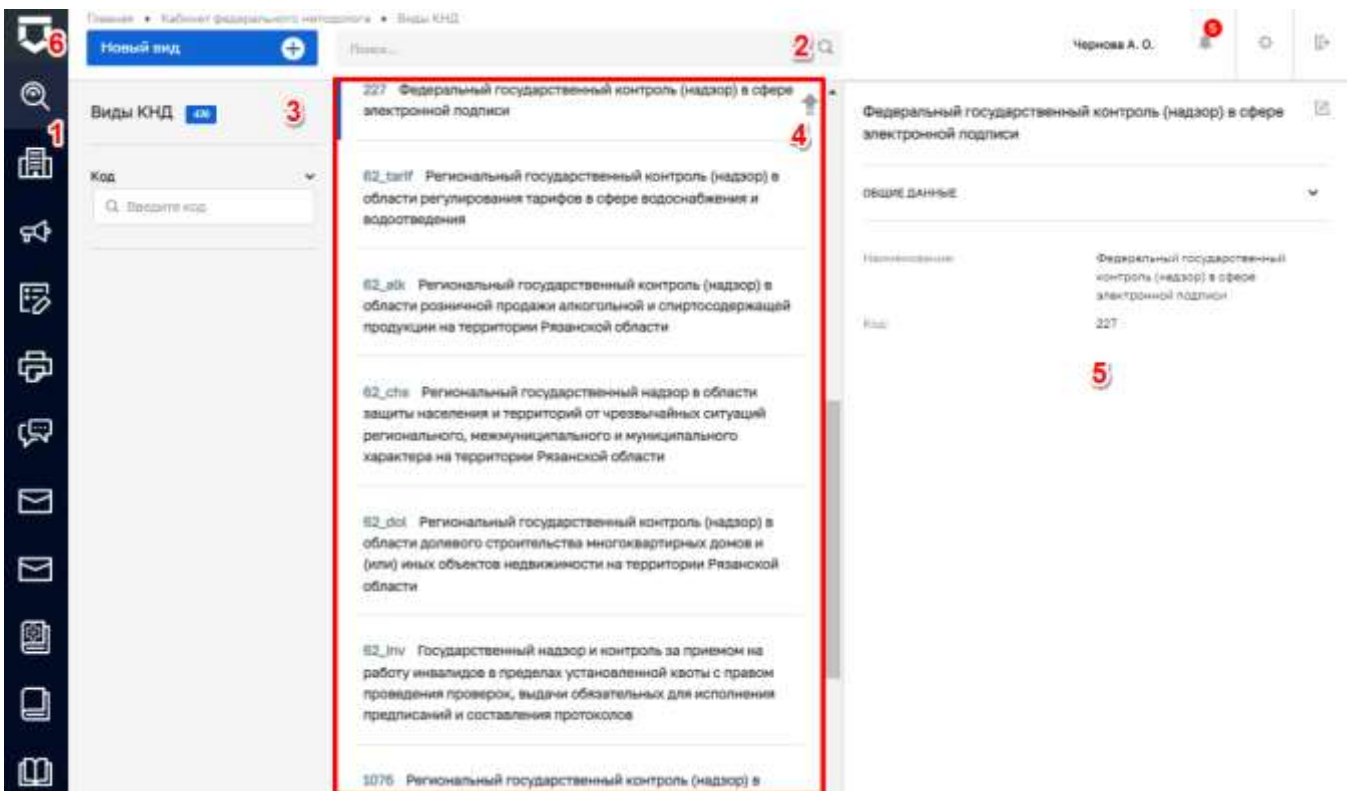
Главная • Кабинет федерального методолога • Виды КНД

Новый вид

Поиск...

2

Чернова А. О.

6

1

Виды КНД 436

3

Код

Q Введите код

227 Федеральный государственный контроль (надзор) в сфере электронной подписи

4

62_tarif Региональный государственный контроль (надзор) в области регулирования тарифов в сфере водоснабжения и водоотведения

62_alk Региональный государственный контроль (надзор) в области розничной продажи алкогольной и спиртосодержащей продукции на территории Рязанской области

62_chs Региональный государственный надзор в области защиты населения и территорий от чрезвычайных ситуаций регионального, межмуниципального и муниципального характера на территории Рязанской области

62_dol Региональный государственный контроль (надзор) в области долевого строительства многоквартирных домов и (или) иных объектов недвижимости на территории Рязанской области

62_inv Государственный надзор и контроль за приемом на работу инвалидов в пределах установленной квоты с правом проведения проверок, выдачи обязательных для исполнения предписаний и составления протоколов

1076 Региональный государственный контроль (надзор) в

Федеральный государственный контроль (надзор) в сфере электронной подписи

ОБЩИЕ ДАННЫЕ

Наименование: Федеральный государственный контроль (надзор) в сфере электронной подписи

Код: 227

5